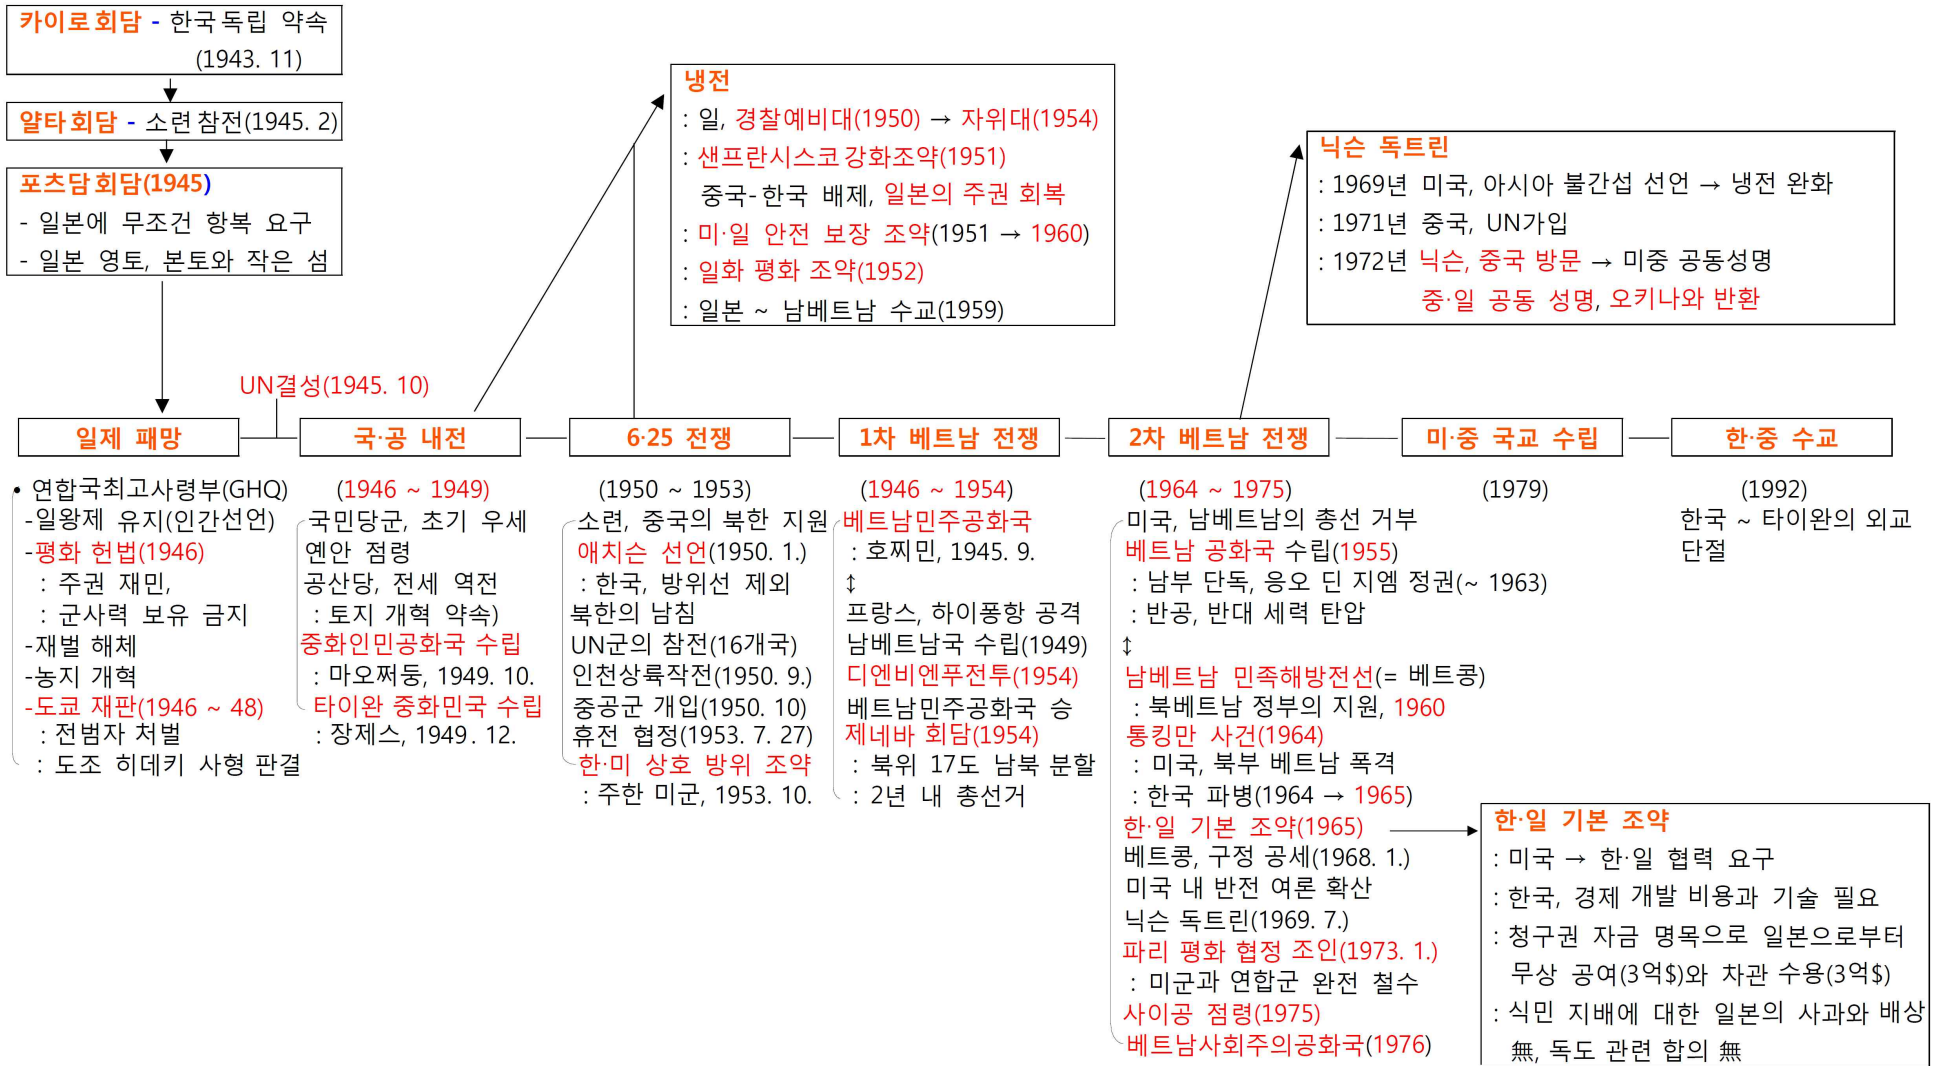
카이로 회담 - 한국 독립 약속 (1943. 11)

얄타 회담 - 소련 참전(1945. 2)

포츠담 회담(1945)
- 일본에 무조건 항복 요구
- 일본 영토, 본토와 작은 섬

냉전
: 일, 경찰예비대(1950) → 자위대(1954)
: 샌프란시스코강화조약(1951)
중국-한국 배제, 일본의 주권 회복
: 미·일 안전 보장 조약(1951 → 1960)
: 일화 평화 조약(1952)
: 일본 ~ 남베트남 수교(1959)

닉슨 독트린
: 1969년 미국, 아시아 불간섭 선언 → 냉전 완화
: 1971년 중국, UN가입
: 1972년 닉슨, 중국 방문 → 미중 공동성명
중·일 공동 성명, 오키나와 반환

UN결성(1945. 10)

일제 패망

국·공 내전

6·25 전쟁

1차 베트남 전쟁

2차 베트남 전쟁

미·중 국교 수립

한·중 수교

• 연합국최고사령부(GHQ)
-일왕제 유지(인간선언)
-평화 헌법(1946)
: 주권 재민,
: 군사력 보유 금지
-재벌 해체
-농지 개혁
-도쿄 재판(1946 ~ 48)
: 전범자 처벌
: 도조 히데키 사형 판결

(1946 ~ 1949)
국민당군, 초기 우세
옌안 점령
공산당, 전세 역전
: 토지 개혁 약속)
중화인민공화국 수립
: 마오쩌둥, 1949. 10.
타이완 중화민국 수립
: 장제스, 1949. 12.

(1950 ~ 1953)
소련, 중국의 북한 지원
애치슨 선언(1950. 1.)
: 한국, 방위선 제외
북한의 남침
UN군의 참전(16개국)
인천상륙작전(1950. 9.)
중공군 개입(1950. 10)
휴전 협정(1953. 7. 27)
한·미 상호 방위 조약
: 주한 미군, 1953. 10.

(1946 ~ 1954)
베트남민주공화국
: 호찌민, 1945. 9.
↕
프랑스, 하이퐁항 공격
남베트남국 수립(1949)
디엔비엔푸전투(1954)
베트남민주공화국 승
제네바 회담(1954)
: 북위 17도 남북 분할
: 2년 내 총선거

(1964 ~ 1975)
미국, 남베트남의 총선 거부
베트남 공화국 수립(1955)
: 남부 단독, 응오 딘 지엠 정권(~ 1963)
: 반공, 반대 세력 탄압
↕
남베트남 민족해방전선(= 베트콩)
: 북베트남 정부의 지원, 1960
통킹만 사건(1964)
: 미국, 북부 베트남 폭격
: 한국 파병(1964 → 1965)
한·일 기본 조약(1965)
베트콩, 구정 공세(1968. 1.)
미국 내 반전 여론 확산
닉슨 독트린(1969. 7.)
파리 평화 협정 조인(1973. 1.)
: 미군과 연합군 완전 철수
사이공 점령(1975)
베트남사회주의공화국(1976)

(1979)

(1992)
한국 ~ 타이완의 외교 단절

한·일 기본 조약
: 미국 → 한·일 협력 요구
: 한국, 경제 개발 비용과 기술 필요
: 청구권 자금 명목으로 일본으로부터 무상 공여(3억$)와 차관 수용(3억$)
: 식민 지배에 대한 일본의 사과와 배상 無, 독도 관련 합의 無